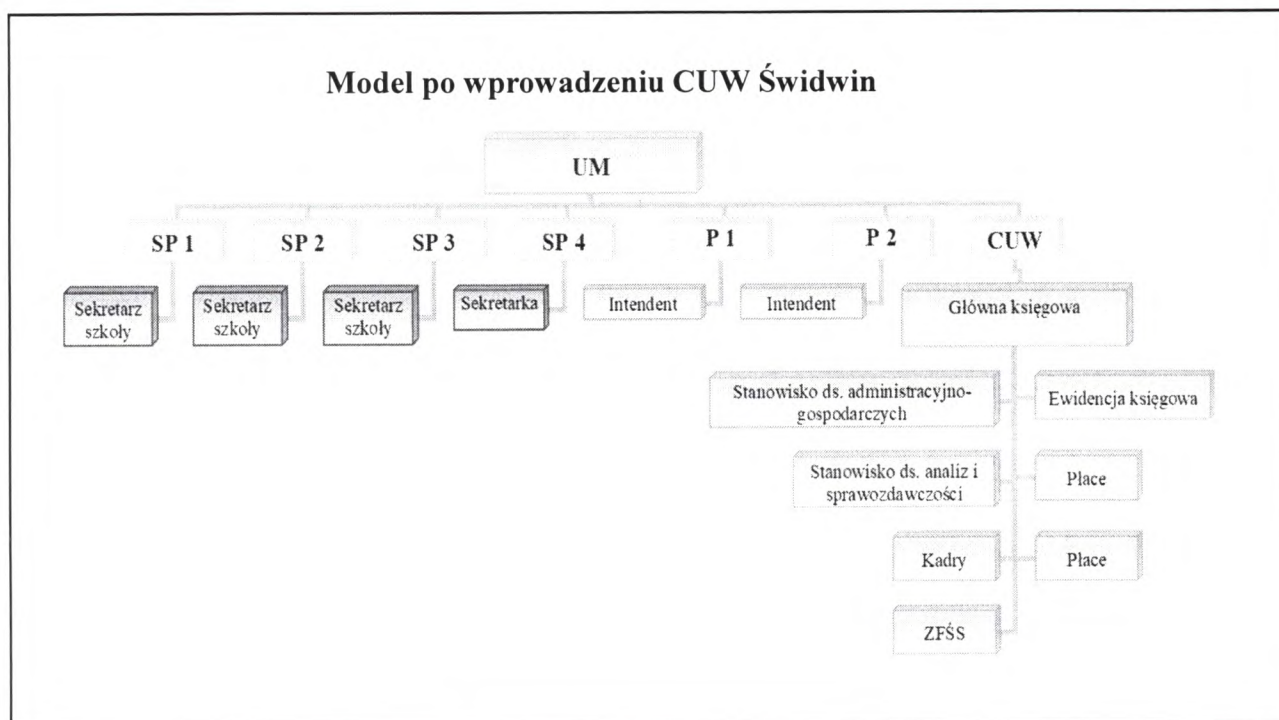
Model po wprowadzeniu CUW Świdwin

UM

SP 1

SP 2

SP 3

SP 4

P 1

P 2

CUW

Sekretarz szkoły

Sekretarz szkoły

Sekretarz szkoły

Sekretarka

Intendent

Intendent

Główna księgowa

Stanowisko ds. administracyjno-gospodarczych

Ewidencja księgowa

Stanowisko ds. analiz i sprawozdawczości

Płace

Kadry

Płace

ZFŚS